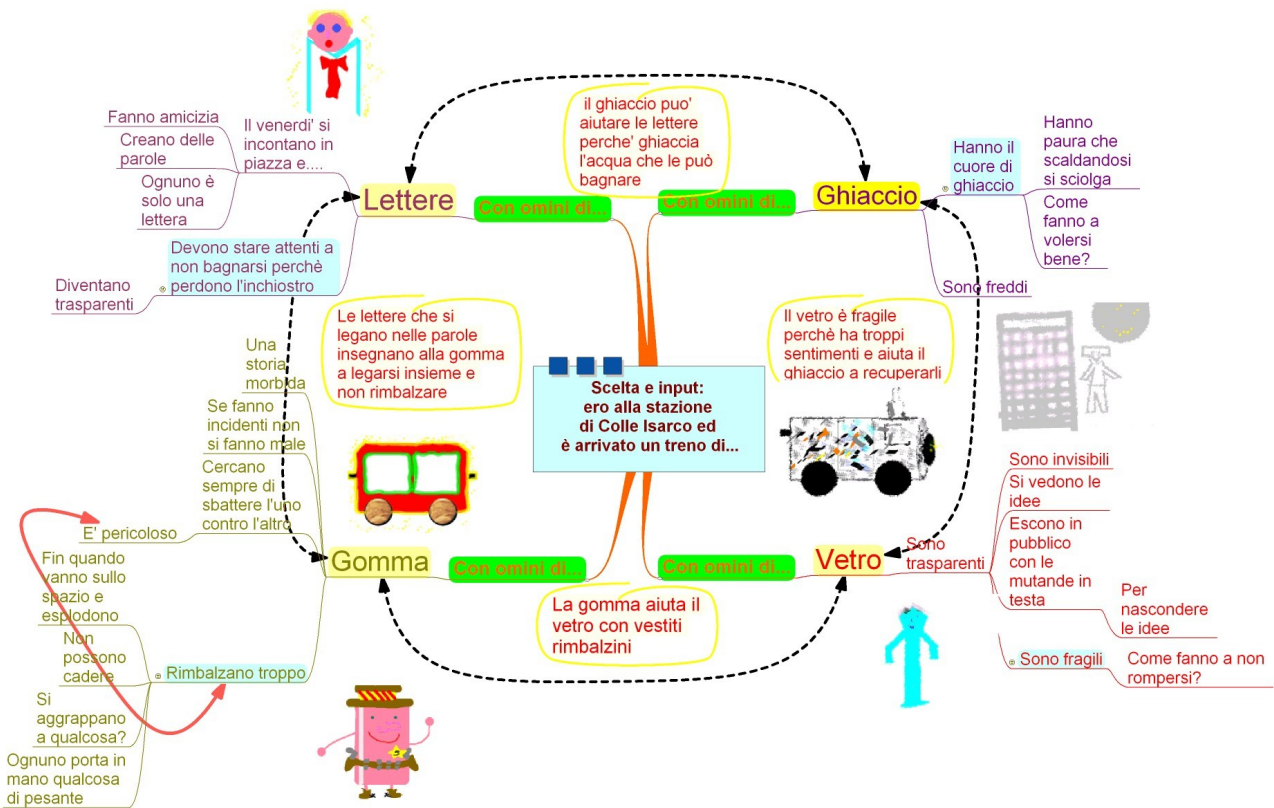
Fanno amicizia

Creano delle parole

Ognuno è solo una lettera

Il venerdi' si incontano in piazza e....

Lettere

Con omini di...

il ghiaccio puo' aiutare le lettere perche' ghiaccia l'acqua che le può bagnare

Con omini di...

Ghiaccio

Hanno il cuore di ghiaccio

Hanno paura che scaldandosi si sciolga

Come fanno a volersi bene?

Sono freddi

Devono stare attenti a non bagnarsi perchè perdono l'inchiostro

Diventano trasparenti

Le lettere che si legano nelle parole insegnano alla gomma a legarsi insieme e non rimbalzare

Il vetro è fragile perchè ha troppi sentimenti e aiuta il ghiaccio a recuperarli

Scelta e input: ero alla stazione di Colle Isarco ed è arrivato un treno di...

Una storia morbida

Se fanno incidenti non si fanno male

Cercano sempre di sbattere l'uno contro l'altro

E' pericoloso

Gomma

Con omini di...

Con omini di...

Vetro

Sono trasparenti

Sono invisibili

Si vedono le idee

Escono in pubblico con le mutande in testa

Per nascondere le idee

Fin quando vanno sullo spazio e esplodono

Non possono cadere

Rimbalzano troppo

Si aggrappano a qualcosa?

Ognuno porta in mano qualcosa di pesante

La gomma aiuta il vetro con vestiti rimbalzini

Sono fragili

Come fanno a non rompersi?